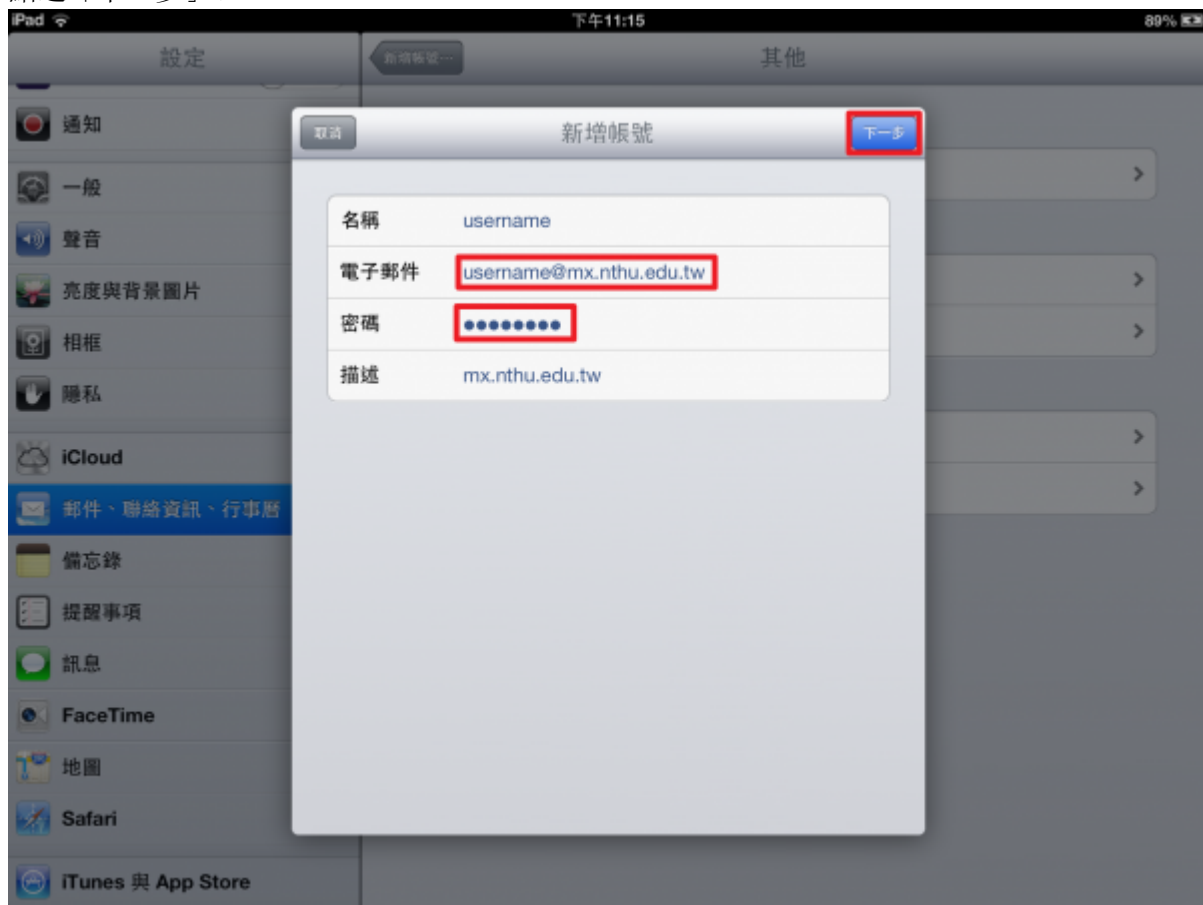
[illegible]
iPad
下午11:15
89%
設定
新增帳號
其他
通知
取消
新增帳號
下一步
一般
聲音
亮度與背景圖片
相框
隱私
iCloud
郵件、聯絡資訊、行事曆
備忘錄
提醒事項
訊息
FaceTime
地圖
Safari
iTunes 與 App Store

| 名稱 | username |
|---|---|
| 電子郵件 | username@mx.nthu.edu.tw |
| 密碼 | ●●●●●●●●● |
| 描述 | mx.nthu.edu.tw |